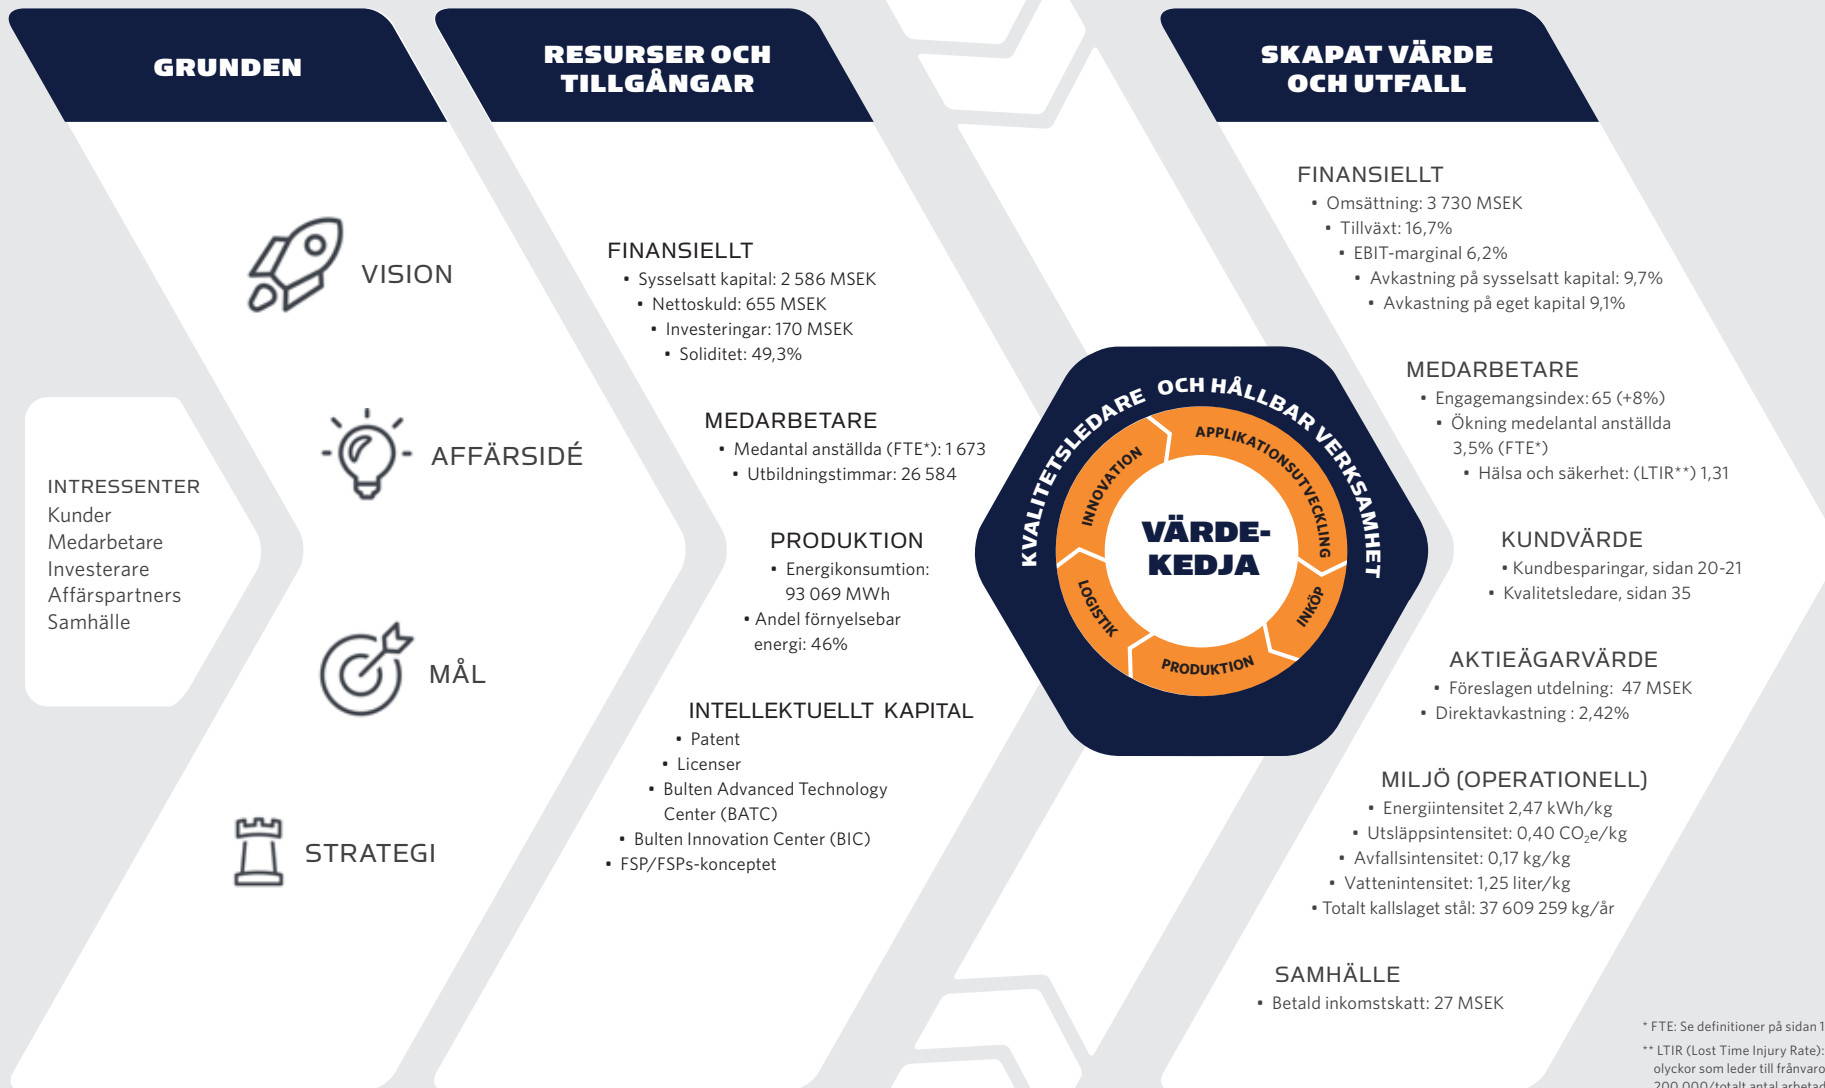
GRUNDEN

RESURSER OCH TILLGÅNGAR

SKAPAT VÄRDE OCH UTFALL

VISION

AFFÄRSIDÉ

MÅL

STRATEGI

INTRESSENTER
Kunder
Medarbetare
Investerare
Affärspartners
Samhälle

FINANSIELLT
• Sysselsatt kapital: 2 586 MSEK
• Nettoskuld: 655 MSEK
• Investeringar: 170 MSEK
• Soliditet: 49,3%

MEDARBETARE
• Medantal anställda (FTE*): 1 673
• Utbildningstimmar: 26 584

PRODUKTION
• Energikonsumtion: 93 069 MWh
• Andel förnyelsebar energi: 46%

INTELLEKTUELLT KAPITAL
• Patent
• Licenser
• Bulten Advanced Technology Center (BATC)
• Bulten Innovation Center (BIC)
• FSP/FSPs-konceptet

KVALITETSLEDARE OCH HÅLLBAR VERKSAMHET

INNOVATION
APPLIKATIONSUTVECKLING
INKÖP
PRODUKTION
LOGISTIK

VÄRDE-KEDJA

FINANSIELLT
• Omsättning: 3 730 MSEK
• Tillväxt: 16,7%
• EBIT-marginal 6,2%
• Avkastning på sysselsatt kapital: 9,7%
• Avkastning på eget kapital 9,1%

MEDARBETARE
• Engagemangsindex: 65 (+8%)
• Ökning medelantal anställda 3,5% (FTE*)
• Hälsa och säkerhet: (LTIR**) 1,31

KUNDVÄRDE
• Kundbesparingar, sidan 20-21
• Kvalitetsledare, sidan 35

AKTIEÄGARVÄRDE
• Föreslagen utdelning: 47 MSEK
• Direktavkastning : 2,42%

MILJÖ (OPERATIONELL)
• Energiintensitet 2,47 kWh/kg
• Utsläppsintensitet: 0,40 $CO_2$e/kg
• Avfallsintensitet: 0,17 kg/kg
• Vattenintensitet: 1,25 liter/kg
• Totalt kallslaget stål: 37 609 259 kg/år

SAMHÄLLE
• Betald inkomstskatt: 27 MSEK

* FTE: Se definitioner på sidan 1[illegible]
** LTIR (Lost Time Injury Rate): olyckor som leder till frånvaro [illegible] 200 000/totalt antal arbetad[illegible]